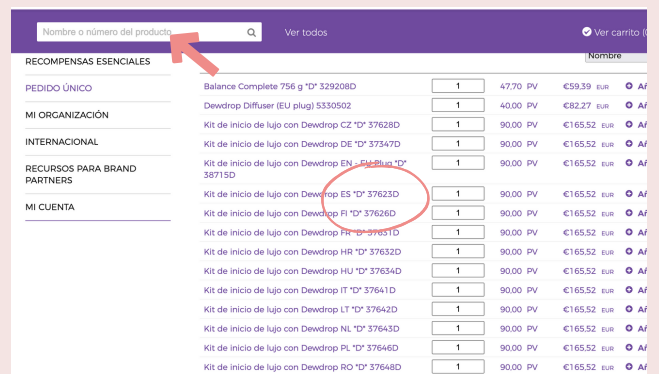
Nombre o número del producto

Ver todos

Ver carrito (0

Nombre

RECOMPENSAS ESENCIALES

PEDIDO ÚNICO

MI ORGANIZACIÓN

INTERNACIONAL

RECURSOS PARA BRAND PARTNERS

MI CUENTA

| | | | | | |
|---|---|---|---|---|---|
| Balance Complete 756 g *D* 329208D | 1 | 47,70 PV | €59,39 | EUR | Añ |
| Dewdrop Diffuser (EU plug) 5330502 | 1 | 40,00 PV | €82,27 | EUR | Añ |
| Kit de inicio de lujo con Dewdrop CZ *D* 37628D | 1 | 90,00 PV | €165,52 | EUR | Añ |
| Kit de inicio de lujo con Dewdrop DE *D* 37347D | 1 | 90,00 PV | €165,52 | EUR | Añ |
| Kit de inicio de lujo con Dewdrop EN - EU Plug *D* 38715D | 1 | 90,00 PV | €165,52 | EUR | Añ |
| Kit de inicio de lujo con Dewdrop ES *D* 37623D | 1 | 90,00 PV | €165,52 | EUR | Añ |
| Kit de inicio de lujo con Dewdrop FI *D* 37626D | 1 | 90,00 PV | €165,52 | EUR | Añ |
| Kit de inicio de lujo con Dewdrop FR *D* 37631D | 1 | 90,00 PV | €165,52 | EUR | Añ |
| Kit de inicio de lujo con Dewdrop HR *D* 37632D | 1 | 90,00 PV | €165,52 | EUR | Añ |
| Kit de inicio de lujo con Dewdrop HU *D* 37634D | 1 | 90,00 PV | €165,52 | EUR | Añ |
| Kit de inicio de lujo con Dewdrop IT *D* 37641D | 1 | 90,00 PV | €165,52 | EUR | Añ |
| Kit de inicio de lujo con Dewdrop LT *D* 37642D | 1 | 90,00 PV | €165,52 | EUR | Añ |
| Kit de inicio de lujo con Dewdrop NL *D* 37643D | 1 | 90,00 PV | €165,52 | EUR | Añ |
| Kit de inicio de lujo con Dewdrop PL *D* 37646D | 1 | 90,00 PV | €165,52 | EUR | Añ |
| Kit de inicio de lujo con Dewdrop RO *D* 37648D | 1 | 90,00 PV | €165,52 | EUR | Añ |